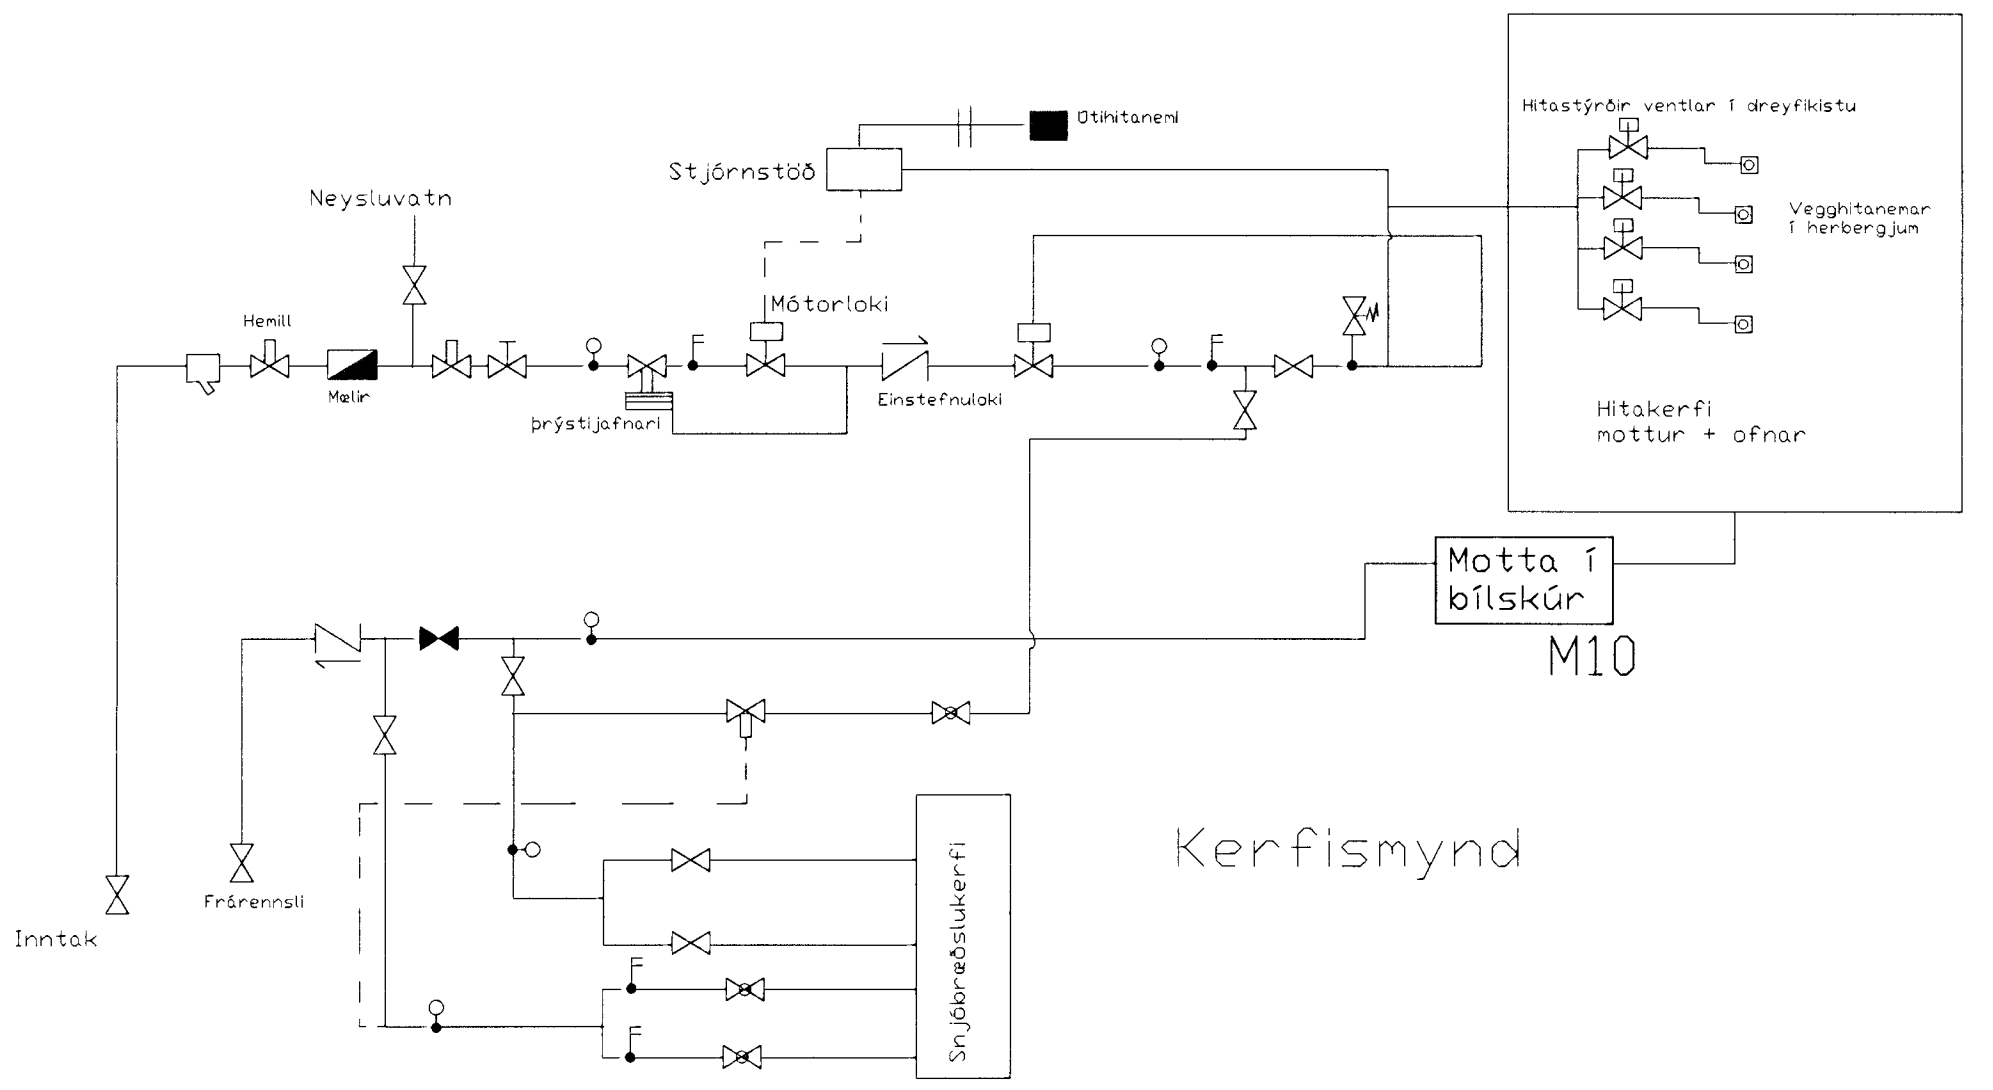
Útihitanemi

Hitastýrðir ventlar í dreyfikistu

Stjórnstöð

Vegghitanemar í herbergjum

Neysluvatn

Mótorloki

Hemill

F

F

Mælir

Þrýstijafnari

Einstefnuloki

Hitakerfi mottur + ofnar

Motta í bílskúr

M10

F

F

Kerfismynd

Frárennsli

Inntak

Snjóbræðslukerfi